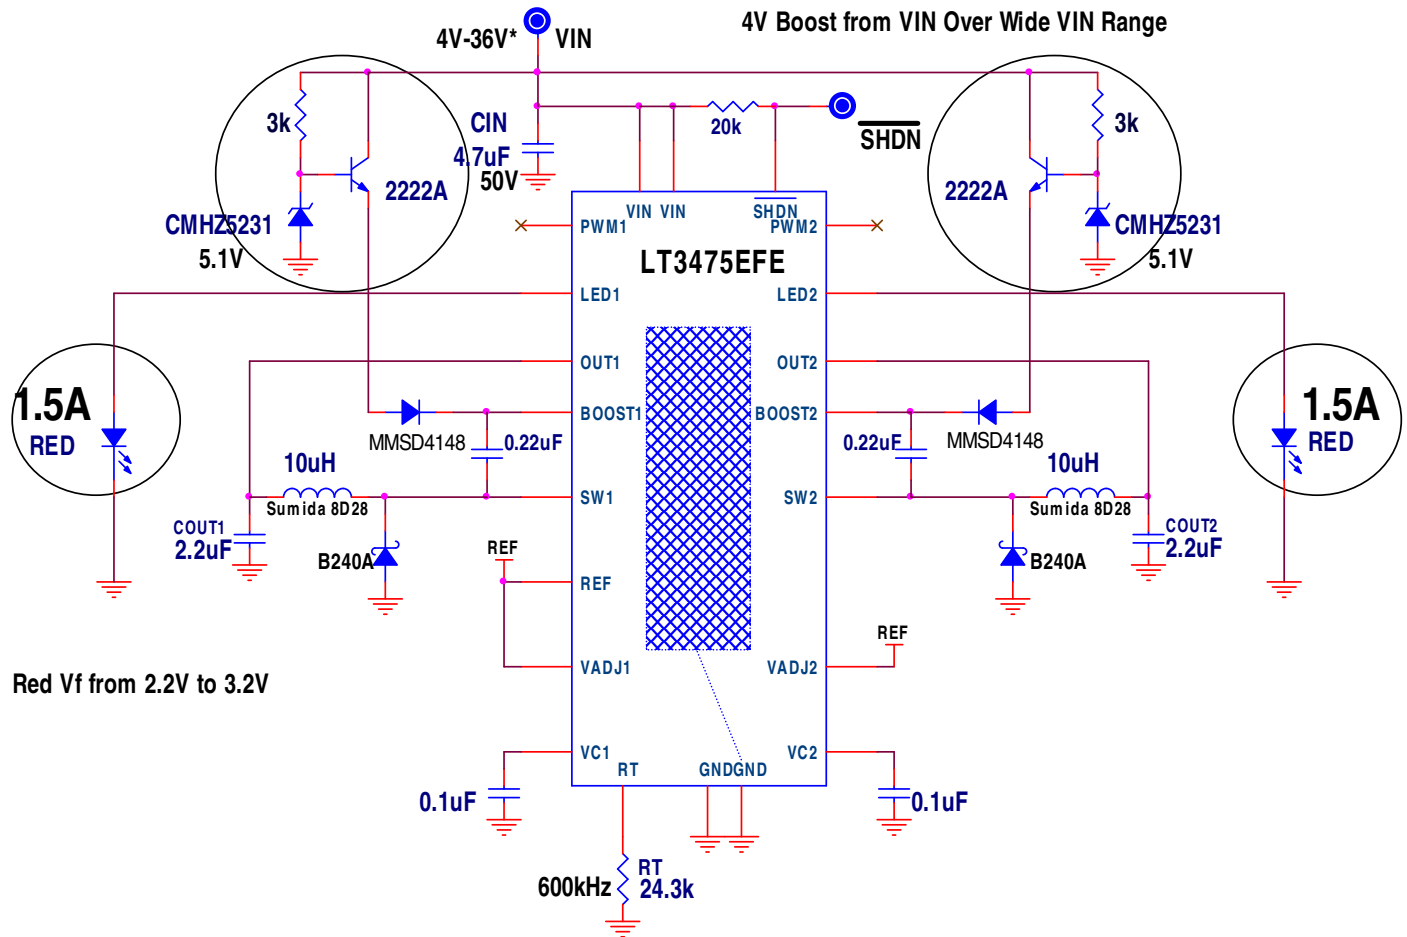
4V-36V* VIN

4V Boost from VIN Over Wide VIN Range

3k

2222A

CMHZ5231
5.1V

CIN
4.7uF
50V

20k

SHDN

3k

2222A

CMHZ5231
5.1V

PWM1 VIN VIN SHDN PWM2

LT3475EFE

LED1 LED2

OUT1 OUT2

1.5A
RED

BOOST1 BOOST2

1.5A
RED

MMSD4148 0.22uF

0.22uF MMSD4148

10uH

10uH

SW1 SW2

Sumida 8D28

Sumida 8D28

COUT1
2.2uF

COUT2
2.2uF

B240A

B240A

REF

REF

REF

VADJ1 VADJ2

Red Vf from 2.2V to 3.2V

VC1 RT GNDGND VC2

0.1uF

0.1uF

600kHz

RT
24.3k